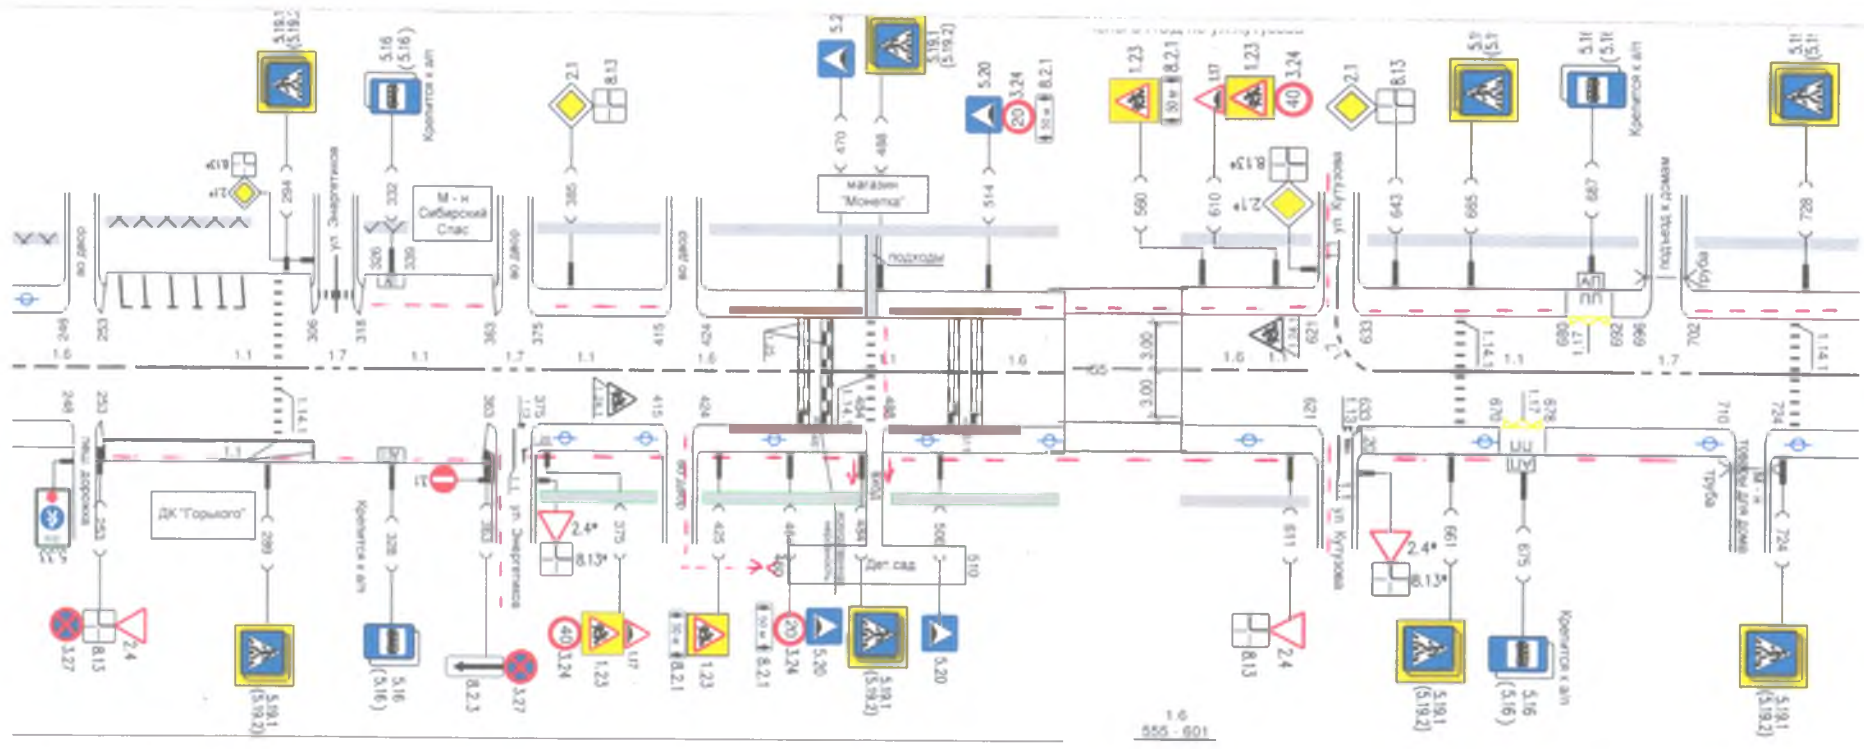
5.19.1 (5.19.2)
5.16 (5.16)
Крепится к а/п
2.1
8.13
5.2
5.19.1 (5.19.2)
5.20
3.24
8.2.1
1.23
8.2.1
1.17
1.23
3.24
2.1
8.13
5.1
5.1
Крепится к а/п
5.1

8.13*
2.1*
294
ул. Энергетиков
332
М - н Сибирский Спас
385
470
498
магазин "Монетка"
514
560
610
8.13*
2.1*
ул. Кутузова
643
665
687
подъезд к домам
728

во двор
326
330
во двор
во двор
подходы
246
253
306
318
363
375
415
424
621
633
680
692
696
702
труба
1.6
1.1
1.7
1.1
1.7
1.1
1.6
1.1
1.6
1.14.1
1.1
1.7
1.14.1
3.00
3.00
1.14.1

246
253
363
375
415
424
484
498
621
633
670
678
710
724
1.1
1.1
пеш. дорожка
ДК "Горького"
Крепится к а/п
ул. Энергетиков
во двор
Дет сад
ул. Кутузова
Труба
Тротуар для домов
253
299
328
363
2.4*
375
8.13*
425
484
498
500
510
611
2.4*
8.13*
661
675
Крепится к а/п
724

3.27
8.13
2.4
5.19.1 (5.19.2)
5.16 (5.16)
8.2.3
3.27
3.24
1.23
1.17
8.2.1
1.23
8.2.1
3.24
5.20
5.19.1 (5.19.2)
5.20
8.13
2.4
5.19.1 (5.19.2)
5.16 (5.16)
5.19.1 (5.19.2)
1.6
555 - 601